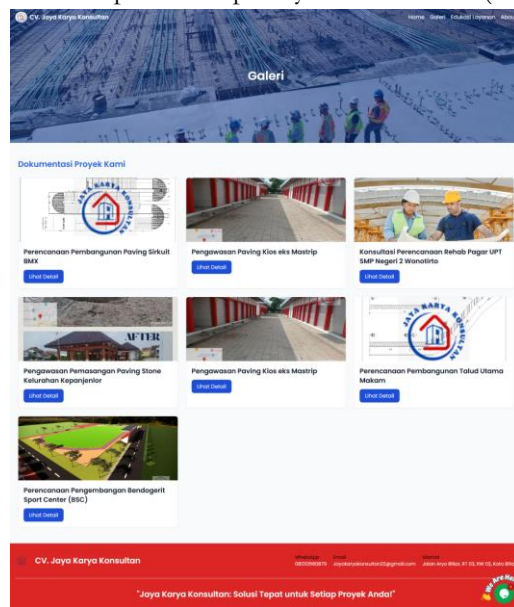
CV. Jaya Karya Konsultan
Home Galeri Edukasi Layanan Abou

Galeri

Dokumentasi Proyek Kami

Perencanaan Pembangunan Paving Sirkuit BMX
Lihat Detail

Pengawasan Paving Kios eks Mastrip
Lihat Detail

Konsultasi Perencanaan Rehab Pagar UPT SMP Negeri 2 Wonotirto
Lihat Detail

AFTER
Pengawasan Pemasangan Paving Stone Kelurahan Kepanjenlor
Lihat Detail

Pengawasan Paving Kios eks Mastrip
Lihat Detail

Perencanaan Pembangunan Talud Utama Makam
Lihat Detail

Perencanaan Pengembangan Bendogerit Sport Center (BSC)
Lihat Detail

CV. Jaya Karya Konsultan
WhatsApp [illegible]
Email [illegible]
Alamat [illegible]

"Jaya Karya Konsultan: Solusi Tepat untuk Setiap Proyek Anda!"

We Are Here